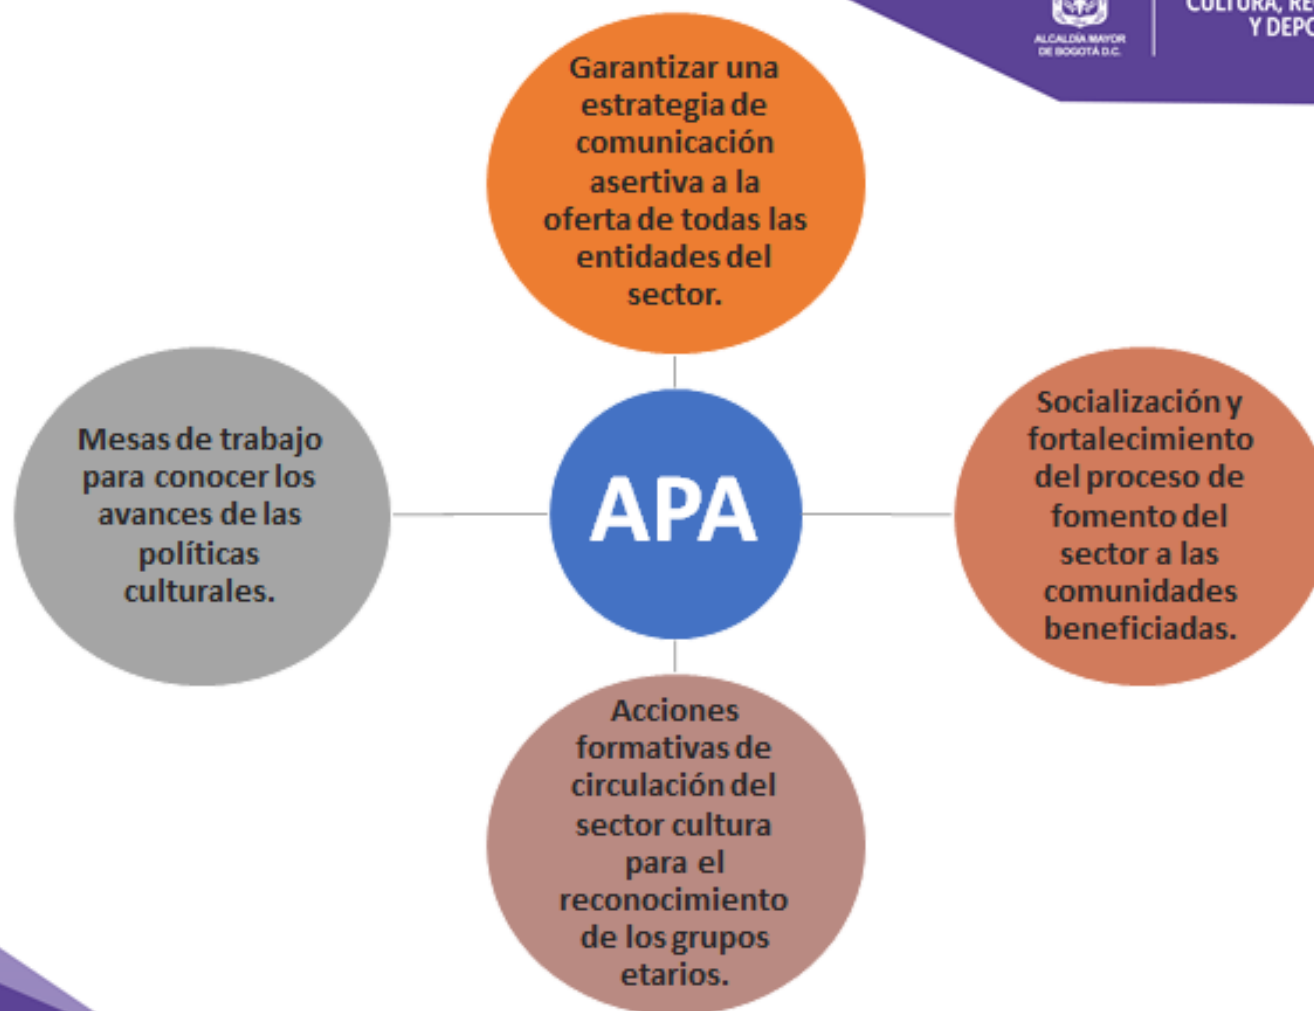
ALCALDÍA MAYOR DE BOGOTÁ D.C.

CULTURA, RE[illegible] Y DEP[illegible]

Garantizar una estrategia de comunicación asertiva a la oferta de todas las entidades del sector.

Mesas de trabajo para conocer los avances de las políticas culturales.

APA

Socialización y fortalecimiento del proceso de fomento del sector a las comunidades beneficiadas.

Acciones formativas de circulación del sector cultura para el reconocimiento de los grupos etarios.